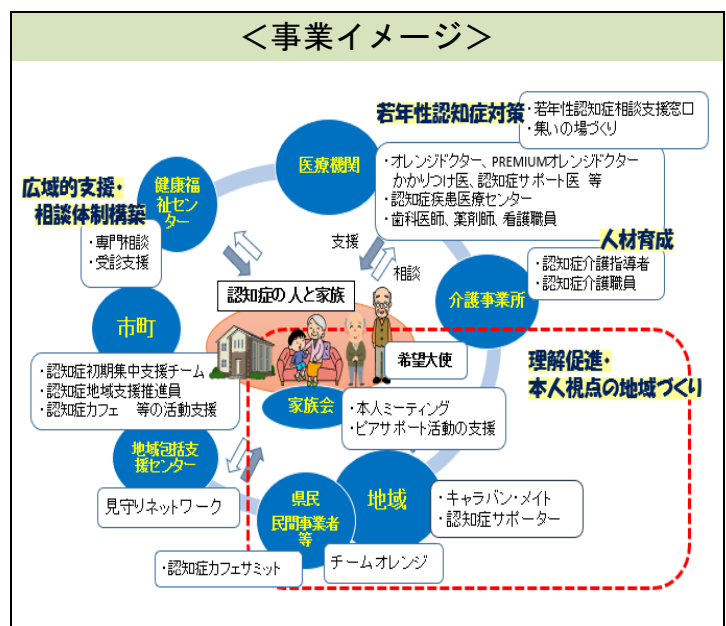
＜事業イメージ＞

若年性認知症対策

・若年性認知症相談支援窓口
・集いの場づくり

医療機関

・オレンジドクター、PREMIUMオレンジドクター
かかりつけ医、認知症サポート医 等
・認知症疾患医療センター
・歯科医師、薬剤師、看護職員

広域的支援・
相談体制構築

健康福祉センター

・専門相談
・受診支援

支援

相談

人材育成

・認知症介護指導者
・認知症介護職員

介護事業所

認知症の人と家族

市町

希望大使

理解促進・
本人視点の地域づくり

・認知症初期集中支援チーム
・認知症地域支援推進員
・認知症カフェ 等の活動支援

家族会

・本人ミーティング
・ピアサポート活動の支援

地域包括支援センター

見守りネットワーク

県民
民間事業者
等

地域

・キャラバン・メイト
・認知症サポーター

・認知症カフェサミット

チームオレンジ